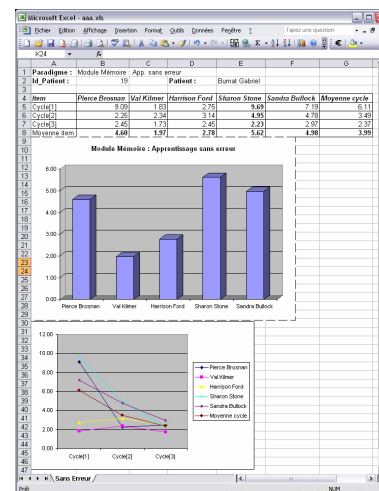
Microsoft Excel - aaa.xls

Fichier Edition Affichage Insertion Format Outils Données Fenêtre ? Tapez une question

K24 fx

| | A | B | C | D | E | F | G |
|---|---|---|---|---|---|---|---|
| 1 | Paradigme : | Module Mémoire : App. sans erreur | | | | | |
| 2 | Id_Patient : | 19 | | Patient : | Burnat Gabriel | | |
| 3 | | | | | | | |
| 4 | Item | Pierce Brosnan | Val Kilmer | Harrison Ford | Sharon Stone | Sandra Bullock | Moyenne cycle |
| 5 | Cycle[1] | 9.09 | 1.83 | 2.75 | 9.69 | 7.19 | 6.11 |
| 6 | Cycle[2] | 2.25 | 2.34 | 3.14 | 4.95 | 4.78 | 3.49 |
| 7 | Cycle[3] | 2.45 | 1.73 | 2.45 | 2.23 | 2.97 | 2.37 |
| 8 | Moyenne item | 4.60 | 1.97 | 2.78 | 5.62 | 4.98 | 3.99 |

Module Mémoire : Apprentissage sans erreur

6.00
5.00
4.00
3.00
2.00
1.00
0.00

Pierce Brosnan Val Kilmer Harrison Ford Sharon Stone Sandra Bullock

12.00
10.00
8.00
6.00
4.00
2.00
0.00

Cycle[1] Cycle[2] Cycle[3]

Pierce Brosnan
Val Kilmer
Harrison Ford
Sharon Stone
Sandra Bullock
Moyenne cycle

Sans Erreur

Prêt NUM